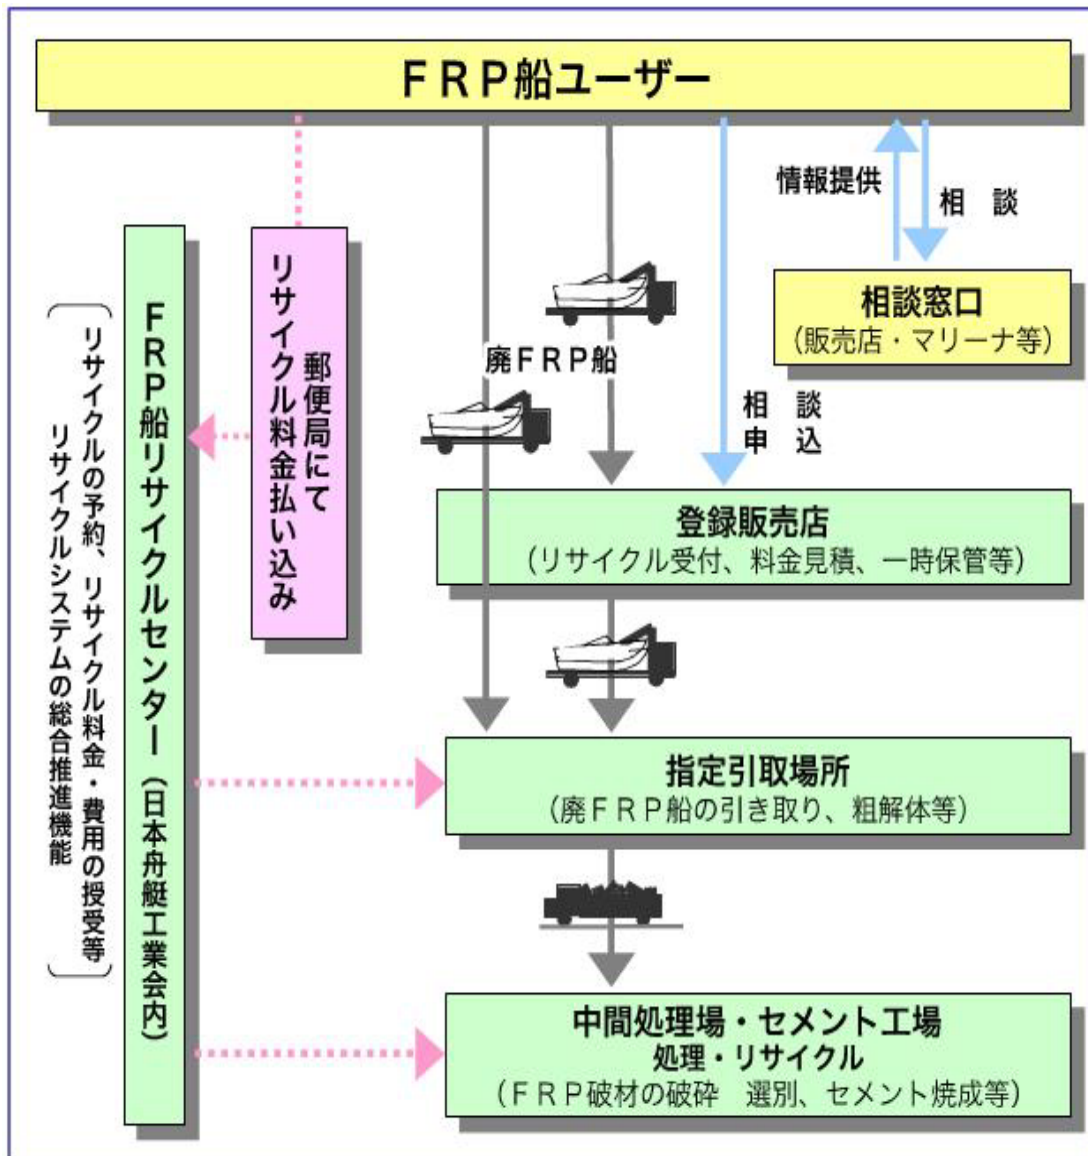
ＦＲＰ船ユーザー

情報提供

相　談

相談窓口
（販売店・マリーナ等）

廃ＦＲＰ船

相　談
申　込

郵便局にて
リサイクル料金払い込み

ＦＲＰ船リサイクルセンター（日本舟艇工業会内）

（リサイクルの予約、リサイクル料金・費用の授受等
リサイクルシステムの総合推進機能）

登録販売店
（リサイクル受付、料金見積、一時保管等）

指定引取場所
（廃ＦＲＰ船の引き取り、粗解体等）

中間処理場・セメント工場
処理・リサイクル
（ＦＲＰ破材の破砕　選別、セメント焼成等）